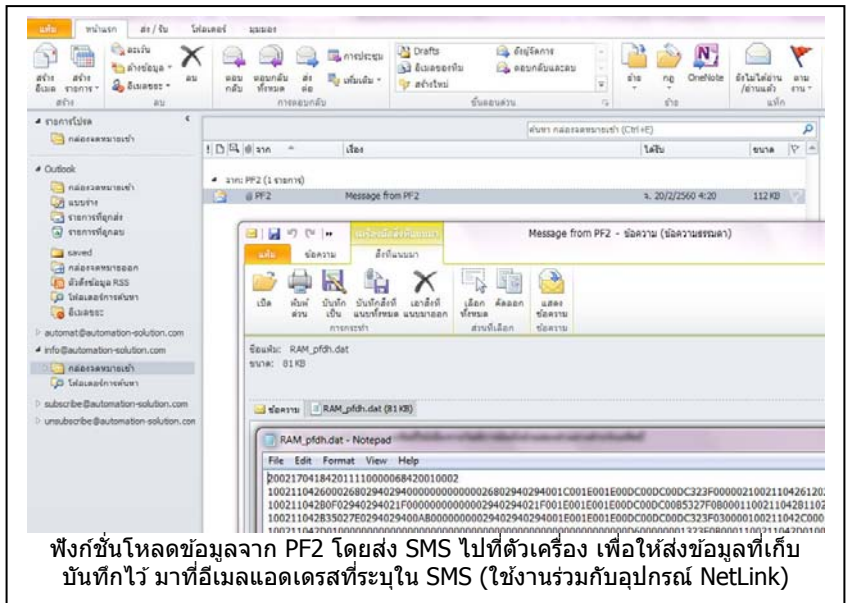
แฟ้ม หน้าแรก ส่ง / รับ โฟลเดอร์ มุมมอง

สร้างอีเมลใหม่ สร้างรายการใหม่ ละเว้น ล้างข้อมูล อีเมลขยะ ลบ ตอบกลับ ตอบกลับทั้งหมด ส่งต่อ การประชุม เพิ่มเติม การตอบกลับ Drafts อีเมลของทีม สร้างใหม่ ผู้จัดการ ตอบกลับและลบ ขั้นตอนด่วน ย้าย กฎ OneNote ยังไม่ได้อ่าน/อ่านแล้ว ตามงาน แท็ก

รายการโปรด
กล่องจดหมายเข้า

Outlook
กล่องจดหมายเข้า
แบบร่าง
รายการที่ถูกส่ง
รายการที่ถูกลบ
saved
กล่องจดหมายออก
ตัวดึงข้อมูล RSS
โฟลเดอร์การค้นหา
อีเมลขยะ

automat@automation-solution.com
info@automation-solution.com
กล่องจดหมายเข้า
โฟลเดอร์การค้นหา
subscribe@automation-solution.com
unsubscribe@automation-solution.com

ค้นหา กล่องจดหมายเข้า (Ctrl+E)

จาก เรื่อง ได้รับ ขนาด

จาก: PF2 (1 รายการ)
PF2 Message from PF2 จ. 20/2/2560 4:20 112 KB

Message from PF2 - ข้อความ (ข้อความธรรมดา)

แฟ้ม ข้อความ สิ่งที่แนบมา

เปิด พิมพ์ด่วน บันทึกเป็น บันทึกสิ่งที่แนบทั้งหมด เอาสิ่งที่แนบมาออก การกระทำ เลือกทั้งหมด คัดลอก ส่วนที่เลือก แสดงข้อความ ข้อความ

ข้อแนบ: RAM_pfdh.dat
ขนาด: 81 KB

ข้อความ RAM_pfdh.dat (81 KB)

RAM_pfdh.dat - Notepad
File Edit Format View Help
20021704184201110000068420010002
1002110426000268029402940000000000002680294029401C001E001E00DC00DC00DC323F00000210021104261202
100211042B0F02940294021F00000000000002940294021F001E001E00DC00DC0085327F080001100211042B1102
100211042B35027E0294029400AB0000000002940294029401E001E001E00DC00DC00DC323F03000010021104 2C000

ฟังก์ชั่นโหลดข้อมูลจาก PF2 โดยส่ง SMS ไปที่ตัวเครื่อง เพื่อให้ส่งข้อมูลที่เก็บบันทึกไว้ มาที่อีเมลแอดเดรสที่ระบุใน SMS (ใช้งานร่วมกับอุปกรณ์ NetLink)